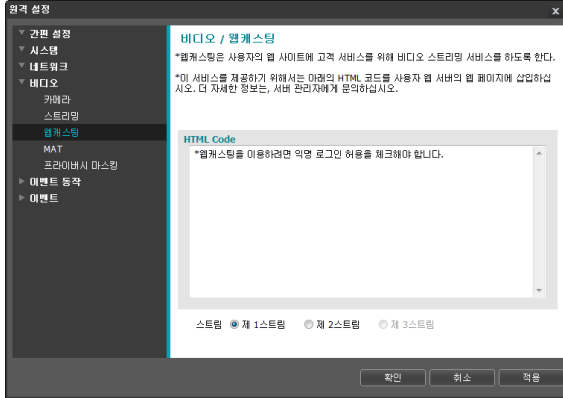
원격 설정
x

▼ 간편 설정
▼ 시스템
▼ 네트워크
▼ 비디오
카메라
스트리밍
웹캐스팅
MAT
프라이버시 마스킹
▶ 이벤트 동작
▶ 이벤트

비디오 / 웹캐스팅

*웹캐스팅은 사용자의 웹 사이트에 고객 서비스를 위해 비디오 스트리밍 서비스를 하도록 한다.

*이 서비스를 제공하기 위해서는 아래의 HTML 코드를 사용자 웹 서버의 웹 페이지에 삽입하십시오. 더 자세한 정보는, 서버 관리자에게 문의하십시오.

HTML Code
*웹캐스팅을 이용하려면 익명 로그인 허용을 체크해야 합니다.

스트림 제 1스트림 제 2스트림 제 3스트림

확인 취소 적용